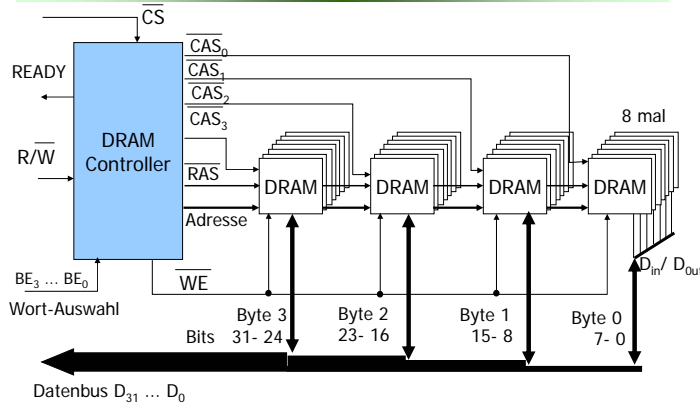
$\overline{CS}$

READY

$R/\overline{W}$

DRAM Controller

$\overline{CAS_0}$
$\overline{CAS_1}$
$\overline{CAS_2}$
$\overline{CAS_3}$
$\overline{RAS}$
Adresse

$BE_3$ … $BE_0$
Wort-Auswahl

$\overline{WE}$

8 mal

DRAM
DRAM
DRAM
DRAM

$D_{in}$/ $D_{out}$

Bits

Byte 3
31- 24

Byte 2
23- 16

Byte 1
15- 8

Byte 0
7- 0

Datenbus $D_{31}$ … $D_0$